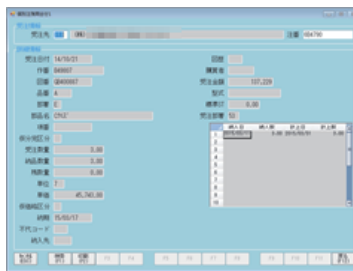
受注先 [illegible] (株) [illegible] 注番 604790

受注日付 14/10/21
件番 049007
図番 QM00007
品番 4
部署 E
部品名 CH2
備考
保分取区分
受注数量 3.00
納品数量 3.00
残数量 0.00
単位
単価 45,743.00
消費税区分
納期 15/05/17
不代コード
納入先

図面
購買者
受注金額 137,229
型式
標準日 0.00
受注部署 53

| | 納入日 | 納入数 | 計上日 | 計上数 |
|---|---|---|---|---|
| 1 | 2015/05/01 | 3.00 | 2015/05/01 | 3.00 |
| 2 | | | | |
| 3 | | | | |
| 4 | | | | |
| 5 | | | | |
| 6 | | | | |
| 7 | | | | |
| 8 | | | | |
| 9 | | | | |
| 10 | | | | |

F1 F2 F3 F4 F5 F6 F7 F8 F9 F10 F11 F12